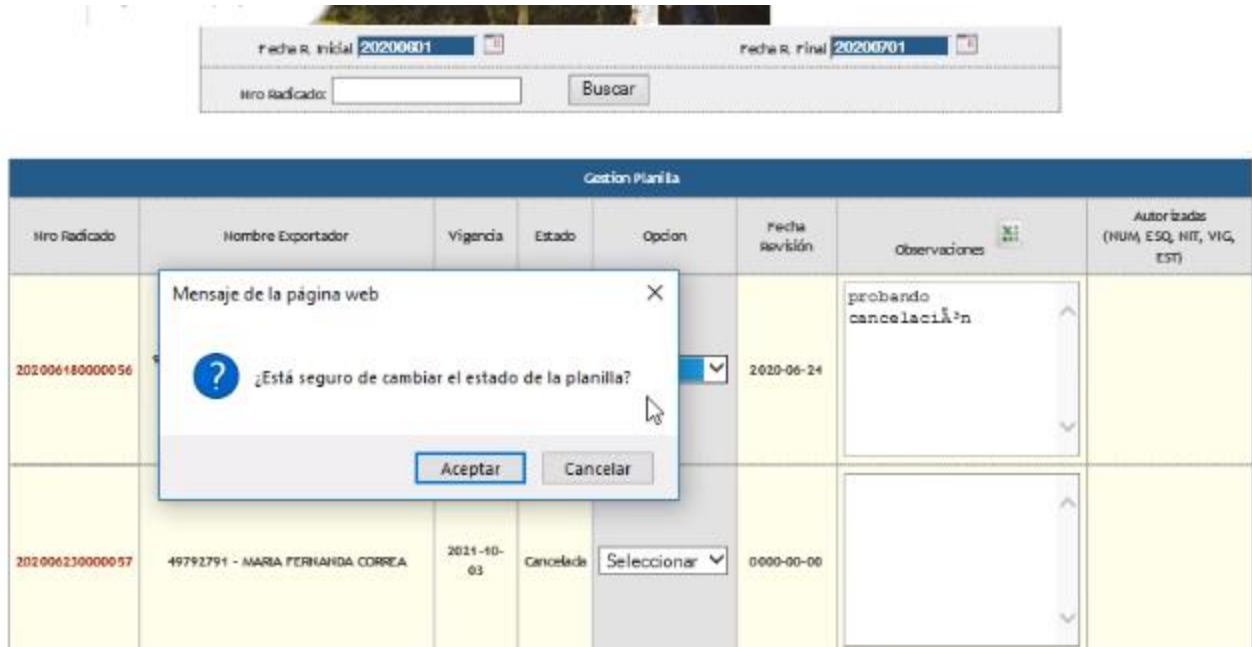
Fecha R. Inicial 20200601

Fecha R. Final 20200701

Nro Radicado:

Buscar

Gestion Planilla

| Nro Radicado | Nombre Exportador | Vigencia | Estado | Opcion | Fecha Revisión | Observaciones | Autorizadas (NUM, ESQ, NIT, VIG, EST) |
|---|---|---|---|---|---|---|---|
| 202006180000056 | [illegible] | | | | 2020-06-24 | probando cancelaciÃ³n | |
| 202006230000057 | 49792791 - MARIA FERNANDA CORREA | 2021-10-03 | Cancelada | Seleccionar | 0000-00-00 | | |

Mensaje de la página web

¿Está seguro de cambiar el estado de la planilla?

Aceptar

Cancelar